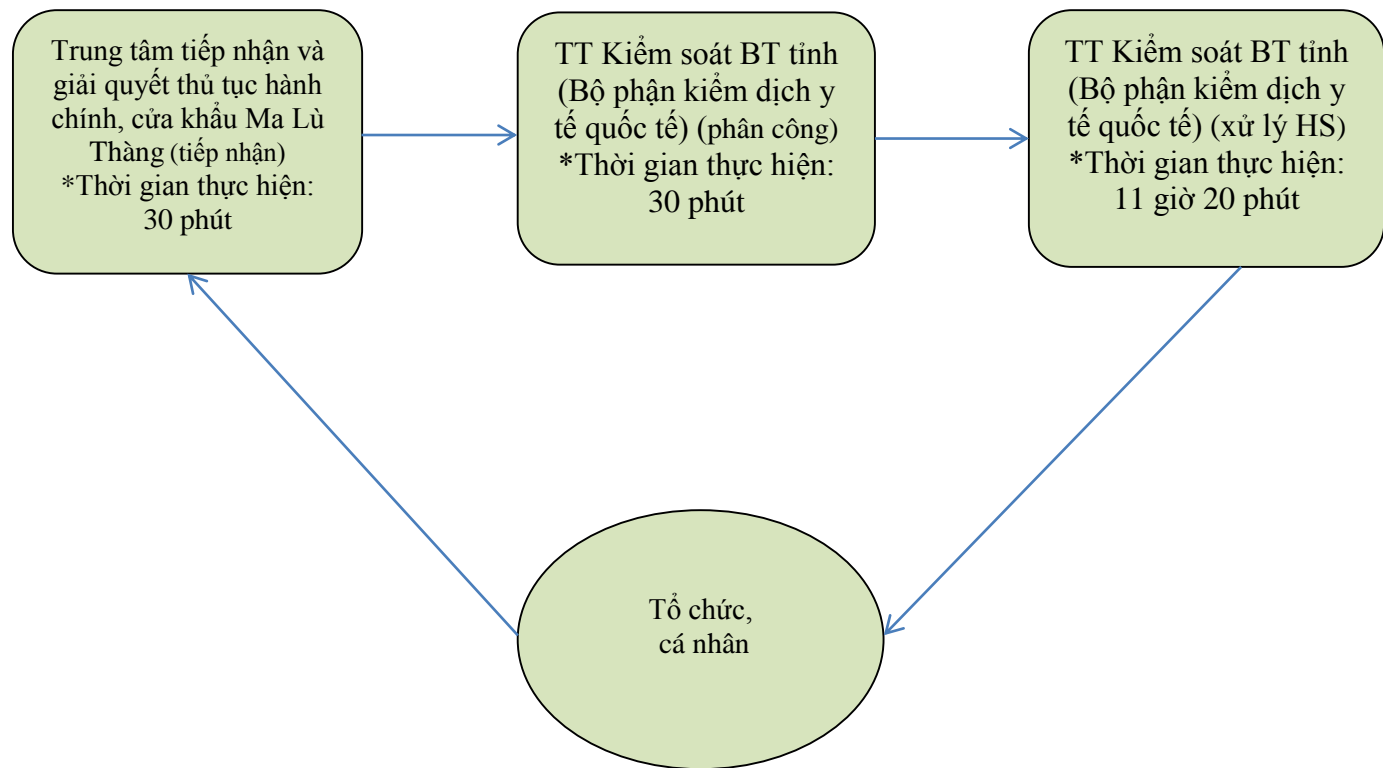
Trung tâm tiếp nhận và giải quyết thủ tục hành chính, cửa khẩu Ma Lù Thàng (tiếp nhận)
*Thời gian thực hiện: 30 phút

TT Kiểm soát BT tỉnh (Bộ phận kiểm dịch y tế quốc tế) (phân công)
*Thời gian thực hiện: 30 phút

TT Kiểm soát BT tỉnh (Bộ phận kiểm dịch y tế quốc tế) (xử lý HS)
*Thời gian thực hiện: 11 giờ 20 phút

Tổ chức, cá nhân